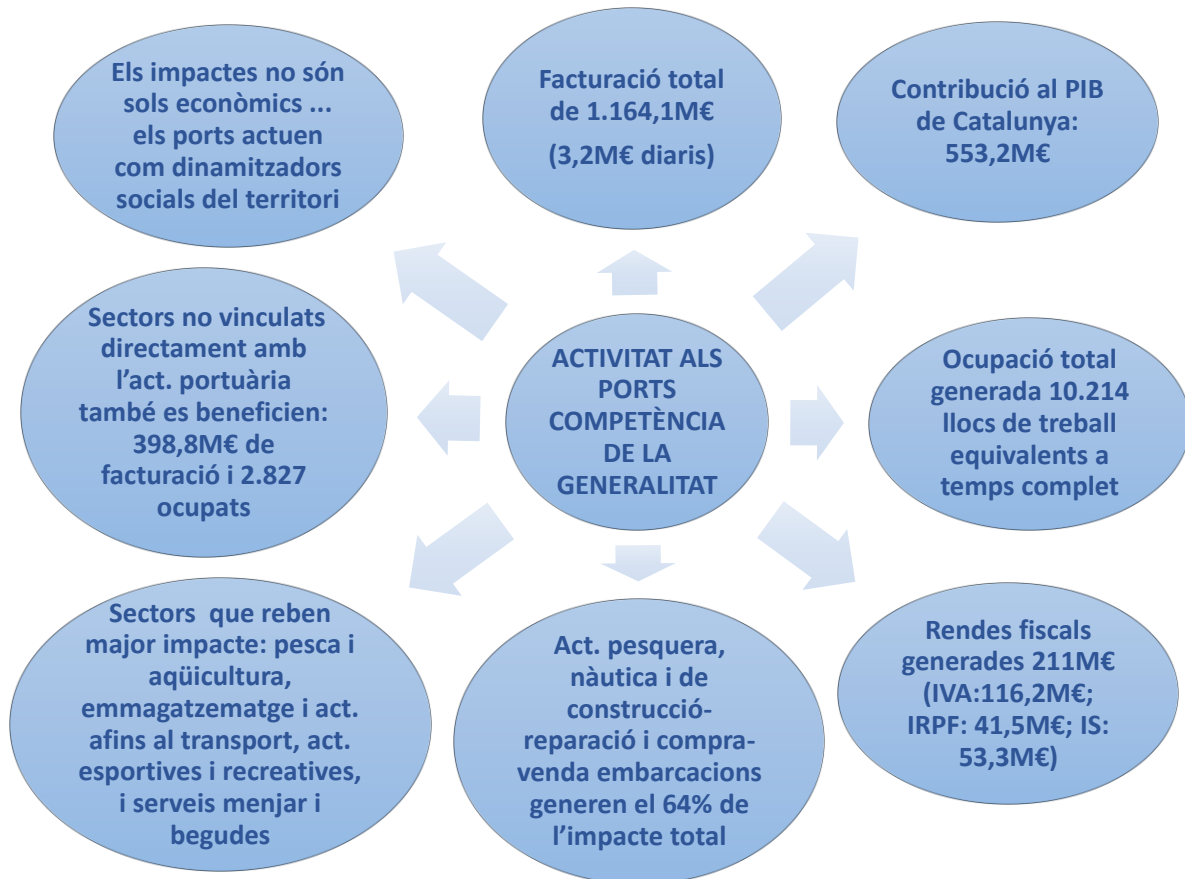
Els impactes no són sols econòmics ... els ports actuen com dinamitzadors socials del territori

Facturació total de 1.164,1M€

(3,2M€ diaris)

Contribució al PIB de Catalunya: 553,2M€

Sectors no vinculats directament amb l'act. portuària també es beneficien: 398,8M€ de facturació i 2.827 ocupats

ACTIVITAT ALS PORTS COMPETÈNCIA DE LA GENERALITAT

Ocupació total generada 10.214 llocs de treball equivalents a temps complet

Sectors que reben major impacte: pesca i aqüicultura, emmagatzematge i act. afins al transport, act. esportives i recreatives, i serveis menjar i begudes

Act. pesquera, nàutica i de construcció-reparació i compra-venda embarcacions generen el 64% de l'impacte total

Rendes fiscals generades 211M€ (IVA:116,2M€; IRPF: 41,5M€; IS: 53,3M€)